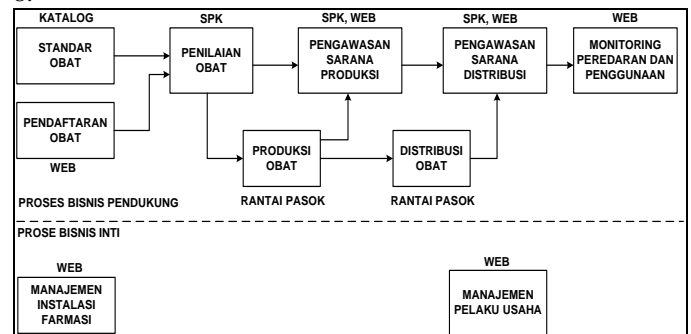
KATALOG

STANDAR OBAT

PENDAFTARAN OBAT

WEB

SPK

PENILAIAN OBAT

SPK, WEB

PENGAWASAN SARANA PRODUKSI

SPK, WEB

PENGAWASAN SARANA DISTRIBUSI

WEB

MONITORING PEREDARAN DAN PENGGUNAAN

PRODUKSI OBAT

DISTRIBUSI OBAT

PROSES BISNIS PENDUKUNG

RANTAI PASOK

RANTAI PASOK

PROSE BISNIS INTI

WEB

MANAJEMEN INSTALASI FARMASI

WEB

MANAJEMEN PELAKU USAHA